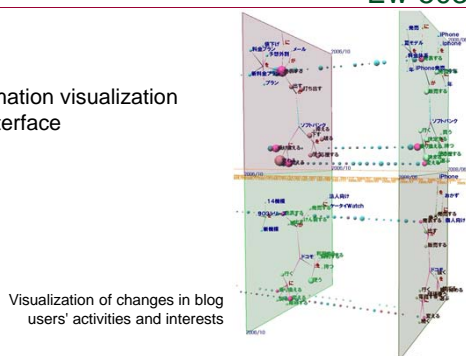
nation visualization
terface

Visualization of changes in blog users' activities and interests

2006/10
値下げ
に
メール
料金プラン
予想外割
新料金プラン
プラン
ソフトバンク
を
変える
に
2006/10
発売
iPhone
夏モデル
iphone
iPhone発売
ソフトバンク
法人向け
ケータイWatch
14機種
新機種
ドコモ
2006/10
iPhone
法人向け
発売する
変える